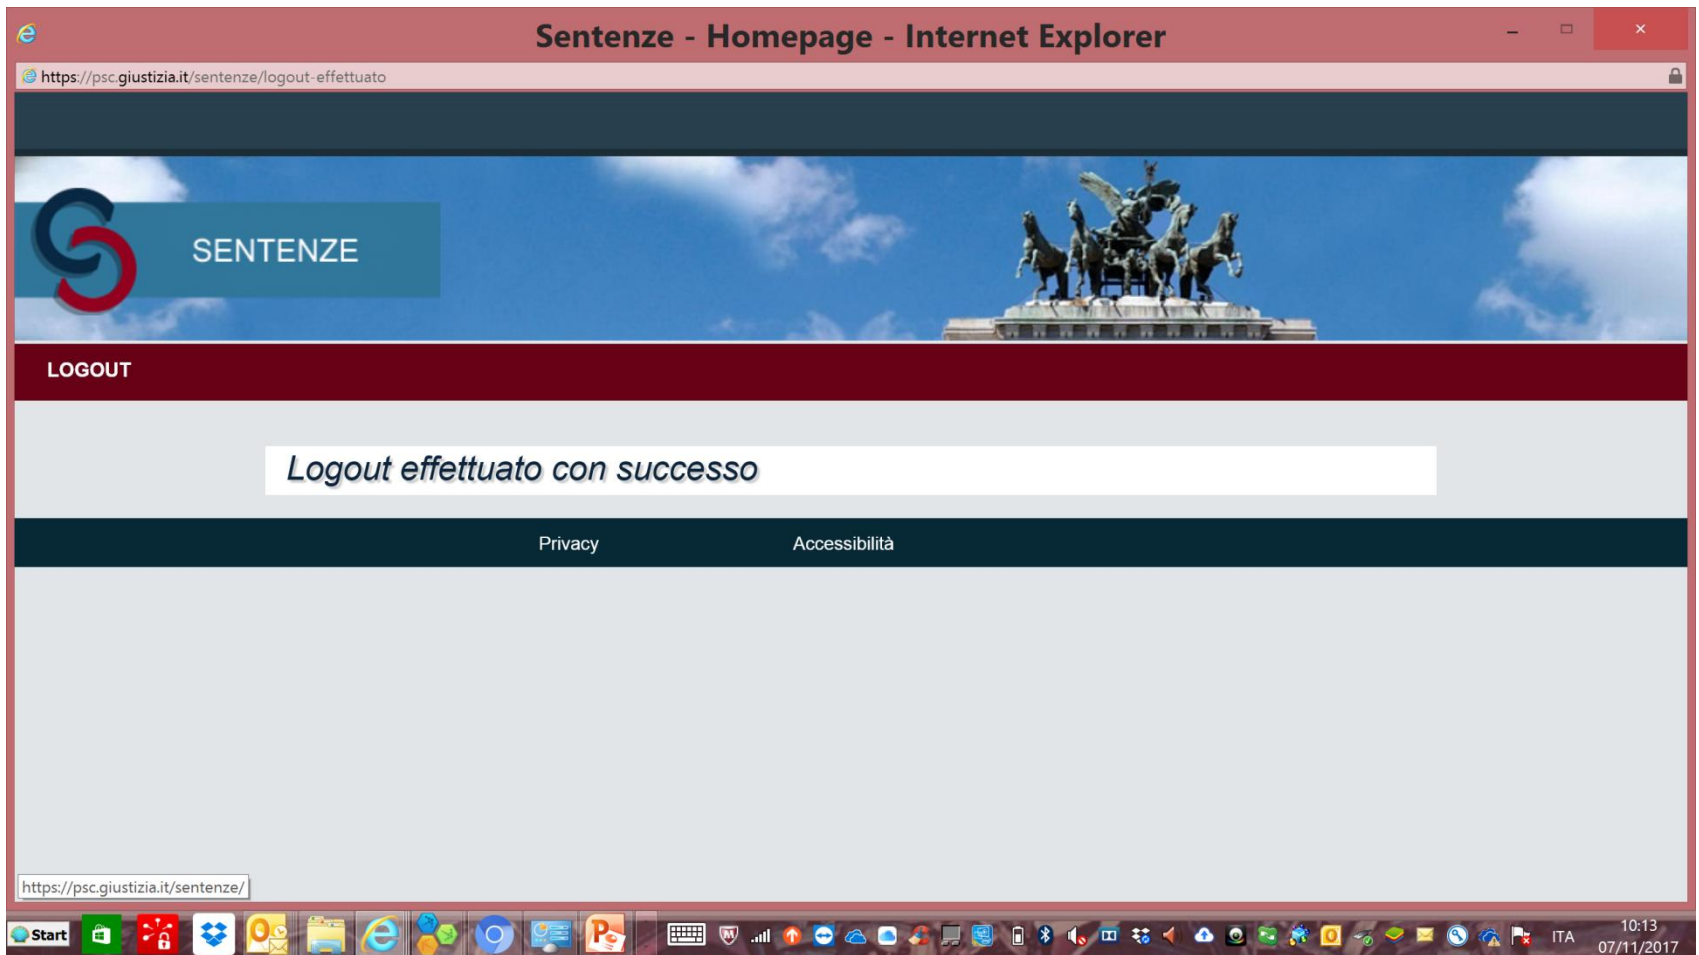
Sentenze - Homepage - Internet Explorer

https://psc.giustizia.it/sentenze/logout-effettuato

SENTENZE

LOGOUT

Logout effettuato con successo

Privacy

Accessibilità

https://psc.giustizia.it/sentenze/

Start

ITA

10:13
07/11/2017